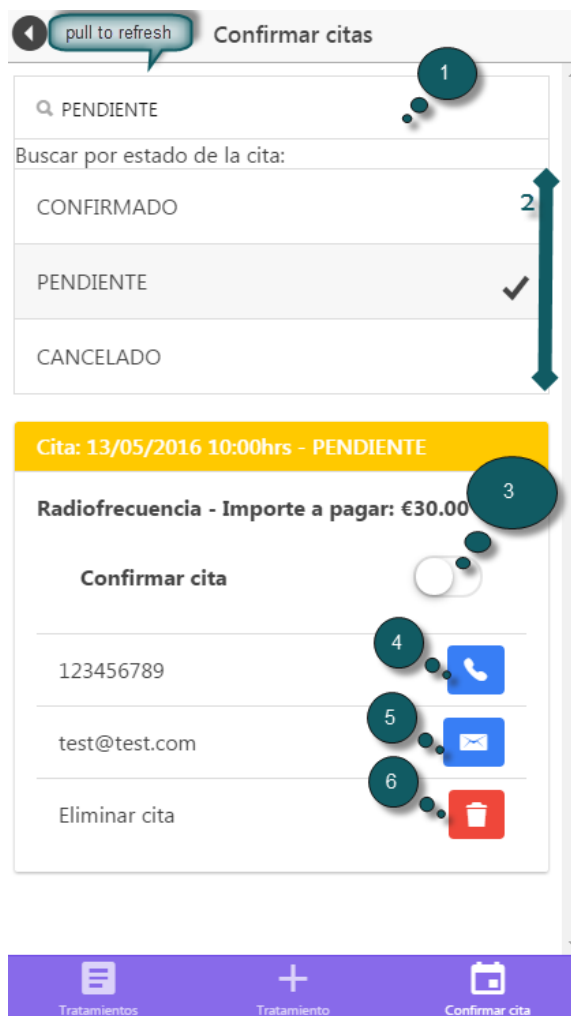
pull to refresh

Confirmar citas

1

PENDIENTE

Buscar por estado de la cita:

2

CONFIRMADO

PENDIENTE

CANCELADO

Cita: 13/05/2016 10:00hrs - PENDIENTE

3

Radiofrecuencia - Importe a pagar: €30.00

Confirmar cita

4

123456789

5

test@test.com

6

Eliminar cita

Tratamientos

Tratamiento

Confirmar cita